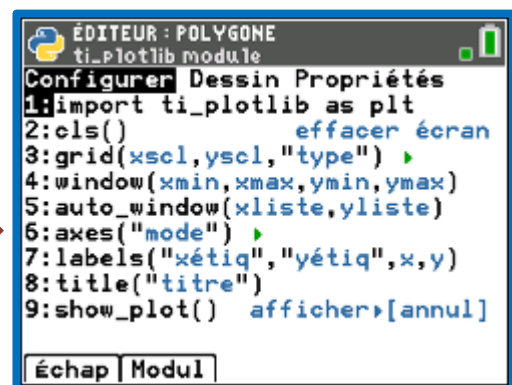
ÉDITEUR : POLYGONE
ti_plotlib module

Configurer Dessin Propriétés
1:import ti_plotlib as plt
2:cls() effacer écran
3:grid(xscl,yscl,"type") ▸
4:window(xmin,xmax,ymin,ymax)
5:auto_window(xliste,yliste)
6:axes("mode") ▸
7:labels("xétiq","yétiq",x,y)
8:title("titre")
9:show_plot() afficher▸[annul]

Échap | Modul